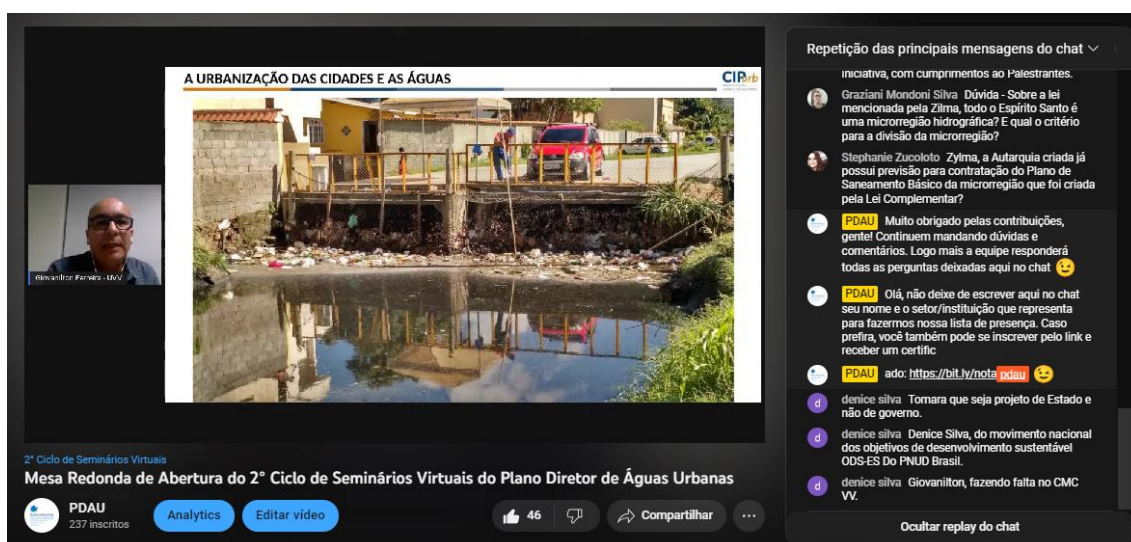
A URBANIZAÇÃO DAS CIDADES E AS ÁGUAS

CIPurb

Giovanilton Ferreira - UVV

2° Ciclo de Seminários Virtuais

Mesa Redonda de Abertura do 2° Ciclo de Seminários Virtuais do Plano Diretor de Águas Urbanas

PDAU
237 inscritos

Analytics

Editar vídeo

46

Compartilhar

...

Repetição das principais mensagens do chat

iniciativa, com cumprimentos ao Palestrantes.

Graziani Mondoni Silva Dúvida - Sobre a lei mencionada pela Zilma, todo o Espírito Santo é uma microrregião hidrográfica? E qual o critério para a divisão da microrregião?

Stephanie Zucoloto Zylma, a Autarquia criada já possui previsão para contratação do Plano de Saneamento Básico da microrregião que foi criada pela Lei Complementar?

PDAU Muito obrigado pelas contribuições, gente! Continuem mandando dúvidas e comentários. Logo mais a equipe responderá todas as perguntas deixadas aqui no chat

PDAU Olá, não deixe de escrever aqui no chat seu nome e o setor/instituição que representa para fazermos nossa lista de presença. Caso prefira, você também pode se inscrever pelo link e receber um certific

PDAU ado: https://bit.ly/notapdau

denice silva Tomara que seja projeto de Estado e não de governo.

denice silva Denice Silva, do movimento nacional dos objetivos de desenvolvimento sustentável ODS-ES Do PNUD Brasil.

denice silva Giovanilton, fazendo falta no CMC VV.

Ocultar replay do chat